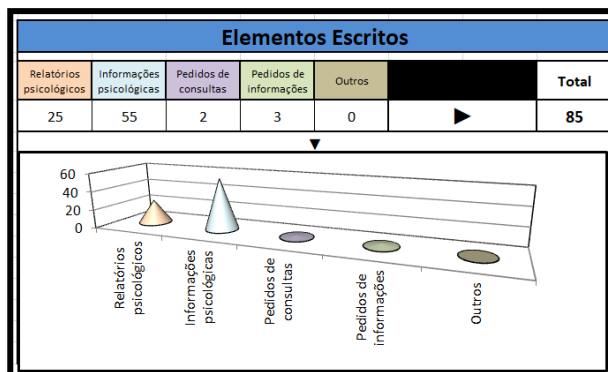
Elementos Escritos

| Relatórios psicológicos | Informações psicológicas | Pedidos de consultas | Pedidos de informações | Outros | | Total |
|---|---|---|---|---|---|---|
| 25 | 55 | 2 | 3 | 0 | ▶ | 85 |

▼

60
40
20
0

Relatórios psicológicos
Informações psicológicas
Pedidos de consultas
Pedidos de informações
Outros